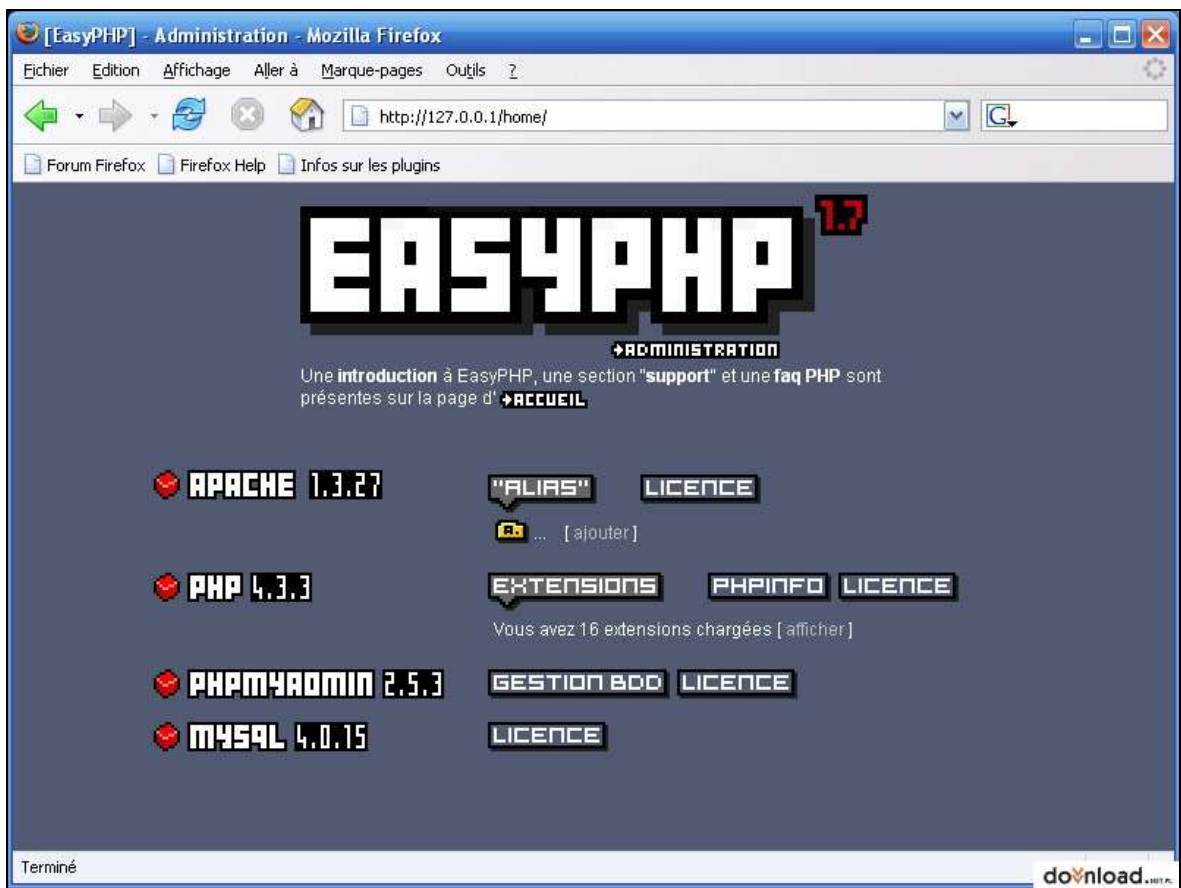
[EasyPHP] - Administration - Mozilla Firefox

Fichier Edition Affichage Aller à Marque-pages Outils ?

http://127.0.0.1/home/

Forum Firefox Firefox Help Infos sur les plugins

EASYPHP 1.7

ADMINISTRATION

Une **introduction** à EasyPHP, une section "**support**" et une **faq PHP** sont présentes sur la page d' ACCUEIL

APACHE 1.3.27 "ALIAS" LICENCE

... [ajouter]

PHP 4.3.3 EXTENSIONS PHPINFO LICENCE

Vous avez 16 extensions chargées [afficher]

PHPMYADMIN 2.5.3 GESTION BDD LICENCE

MYSQL 4.0.15 LICENCE

Terminé

download